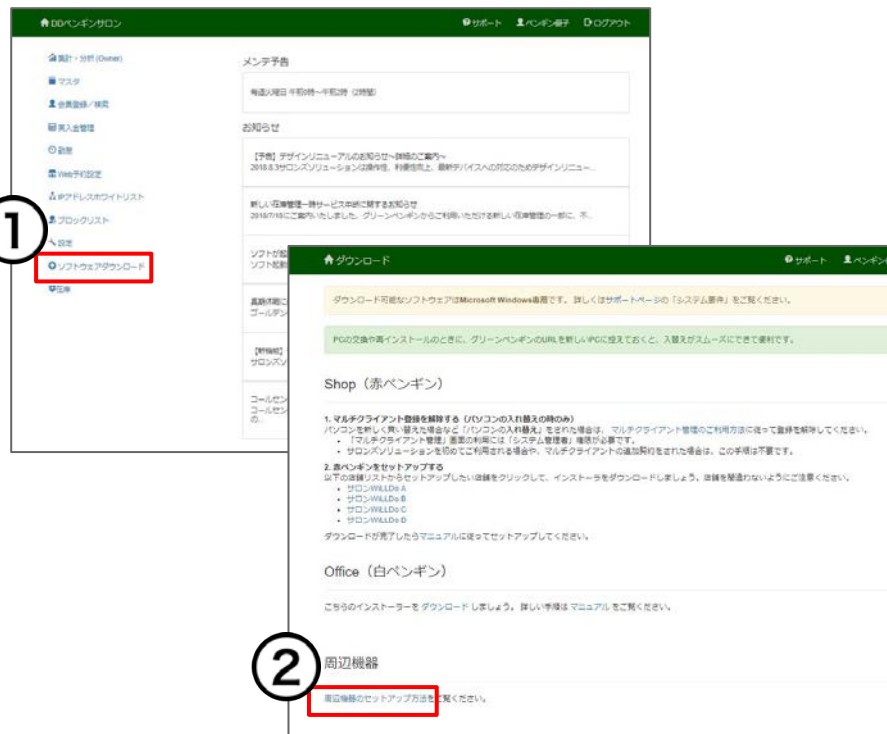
DDペンギンサロン
サポート ペンギン様子 ログアウト

集計・分析 (Owner)
マスタ
会員登録／検索
買入金管理
勤怠
Web予約設定
IPアドレスホワイトリスト
ブロックリスト
設定
ソフトウェアダウンロード
在庫

①

メンテ予告
毎週火曜日 午前0時〜午前2時（2時間）

お知らせ
【予告】デザインリニューアルのお知らせ〜詳細のご案内〜
2018.8.3サロンズソリューションは操作性、利便性向上、最新デバイスへの対応のためデザインリニュー...

新しい在庫管理一般サービス中継に関するお知らせ
2018/7/18にご案内いたしました、グリーンペンギンからご利用いただける新しい在庫管理の一部に、不...

ソフトが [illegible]
ソフト起動 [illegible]

高額商品 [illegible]
ゴールデン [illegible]

【新機能】 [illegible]
サロンズソ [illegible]

コールセン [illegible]
コールセン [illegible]
の。

ダウンロード
サポート ペンギン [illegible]

ダウンロード可能なソフトウェアはMicrosoft Windows専用です。詳しくはサポートページの「システム要件」をご覧ください。

PCの交換や再インストールのときに、グリーンペンギンのURLを新しいPCに控えておくと、入替えがスムーズにできて便利です。

Shop（赤ペンギン）

1. マルチクライアント登録を解除する（パソコンの入れ替えの時のみ）
パソコンを新しく買い替えた場合など「パソコンの入れ替え」をされた場合は、マルチクライアント管理のご利用方法に従って登録を解除してください。
• 「マルチクライアント管理」画面の利用には「システム管理者」権限が必要です。
• サロンズソリューションを初めてご利用される場合や、マルチクライアントの追加契約をされた場合は、この手順は不要です。

2. 赤ペンギンをセットアップする
以下の店舗リストからセットアップしたい店舗をクリックして、インストーラをダウンロードしましょう。店舗を間違わないようにご注意ください。
• サロンWiLLDo A
• サロンWiLLDo B
• サロンWiLLDo C
• サロンWiLLDo D

ダウンロードが完了したらマニュアルに従ってセットアップしてください。

Office（白ペンギン）

こちらのインストーラーを ダウンロード しましょう。詳しい手順は マニュアル をご覧ください。

②

周辺機器

周辺機器のセットアップ方法をご覧ください。